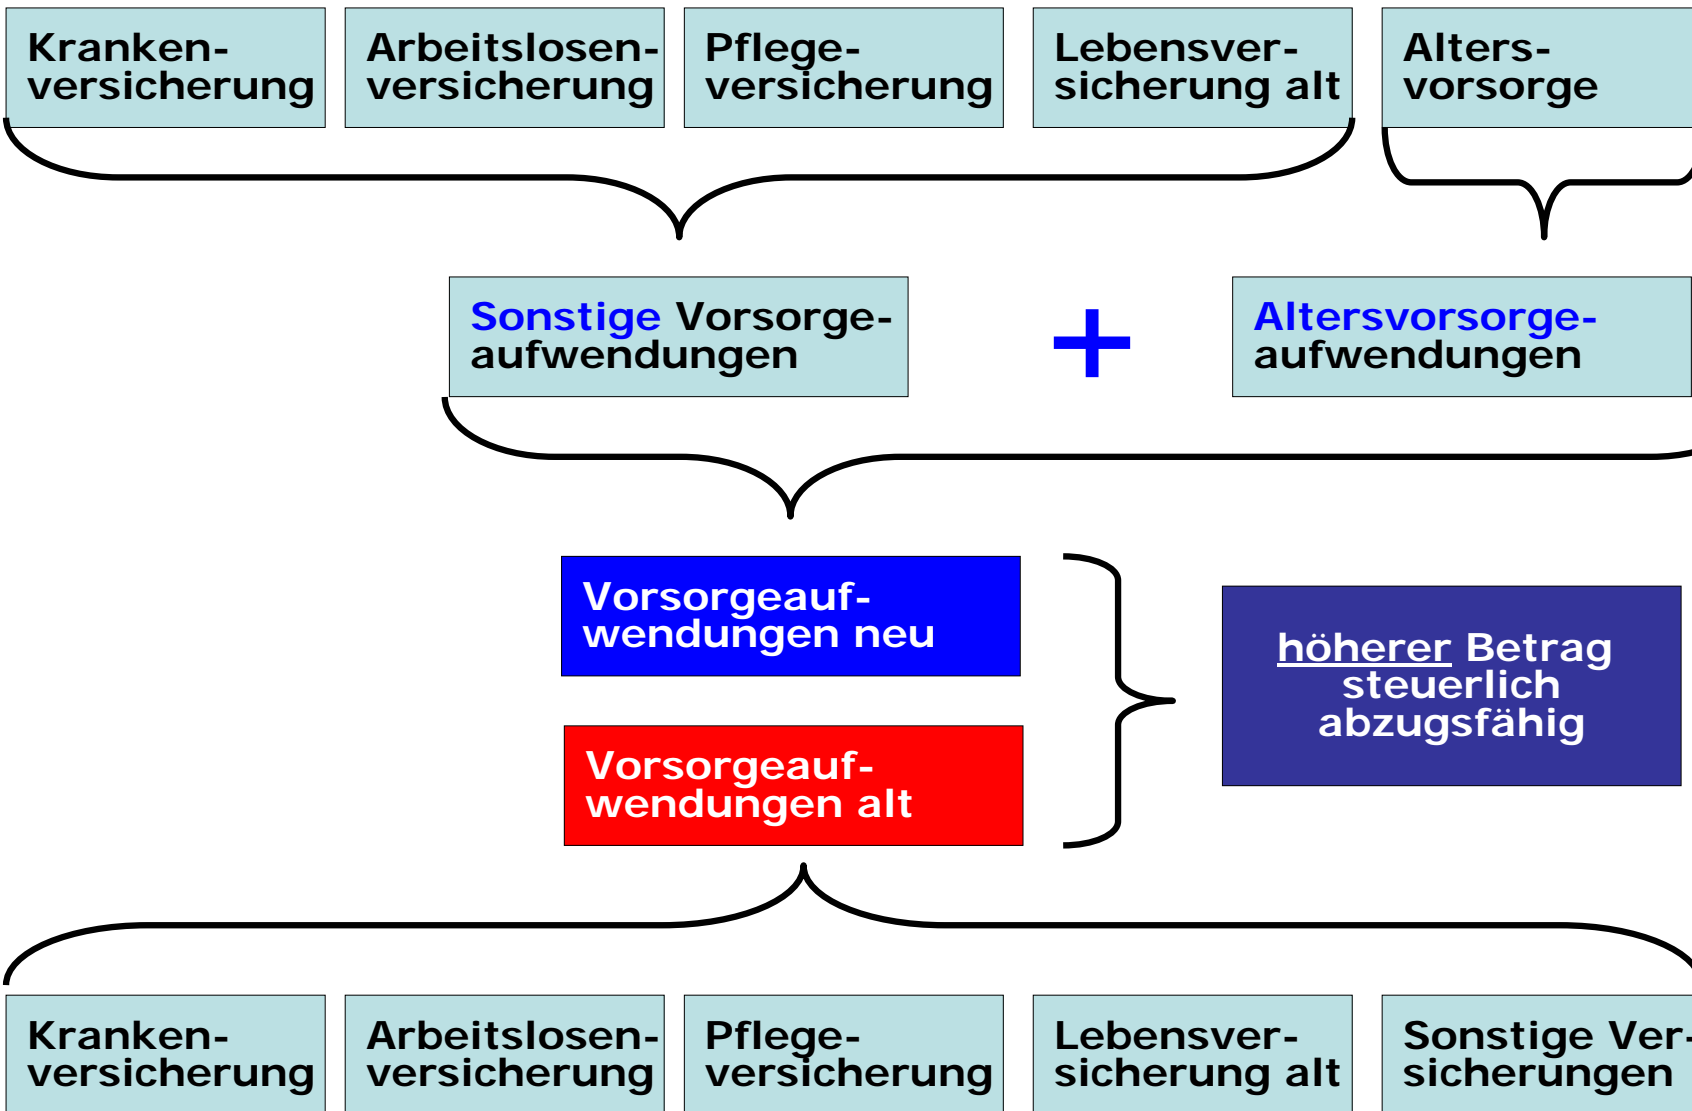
Krankenversicherung

Arbeitslosenversicherung

Pflegeversicherung

Lebensversicherung alt

Altersvorsorge

Sonstige Vorsorgeaufwendungen

+

Altersvorsorgeaufwendungen

Vorsorgeaufwendungen neu

Vorsorgeaufwendungen alt

höherer Betrag steuerlich abzugsfähig

Krankenversicherung

Arbeitslosenversicherung

Pflegeversicherung

Lebensversicherung alt

Sonstige Versicherungen